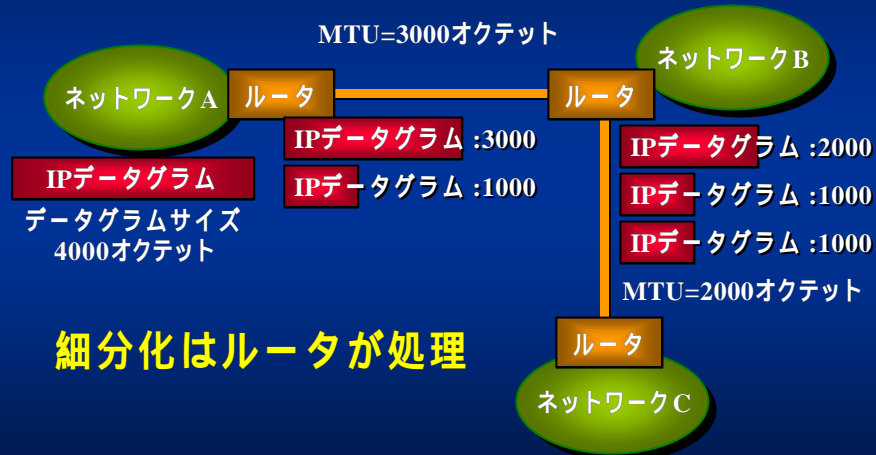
MTU=3000オクテット

ネットワークB

ネットワークA

ルータ

ルータ

IPデータグラム :3000

IPデータグラム :1000

IPデータグラム :2000

IPデータグラム :1000

IPデータグラム :1000

IPデータグラム

データグラムサイズ
4000オクテット

MTU=2000オクテット

細分化はルータが処理

ルータ

ネットワークC